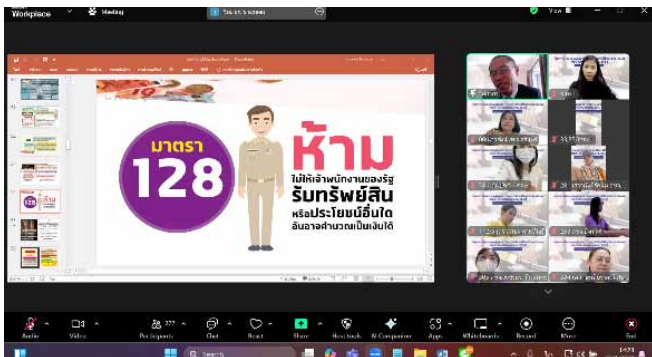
Workplace
Meeting
มาตรา
128
ห้าม
ไม่ให้เจ้าพนักงานของรัฐ
รับทรัพย์สิน
หรือประโยชน์อื่นใด
อันอาจคำนวณเป็นเงินได้
Audio
Video
Participants
Chat
React
Share
Host tools
AI Companion
Apps
Whiteboards
Record
More
End
Search